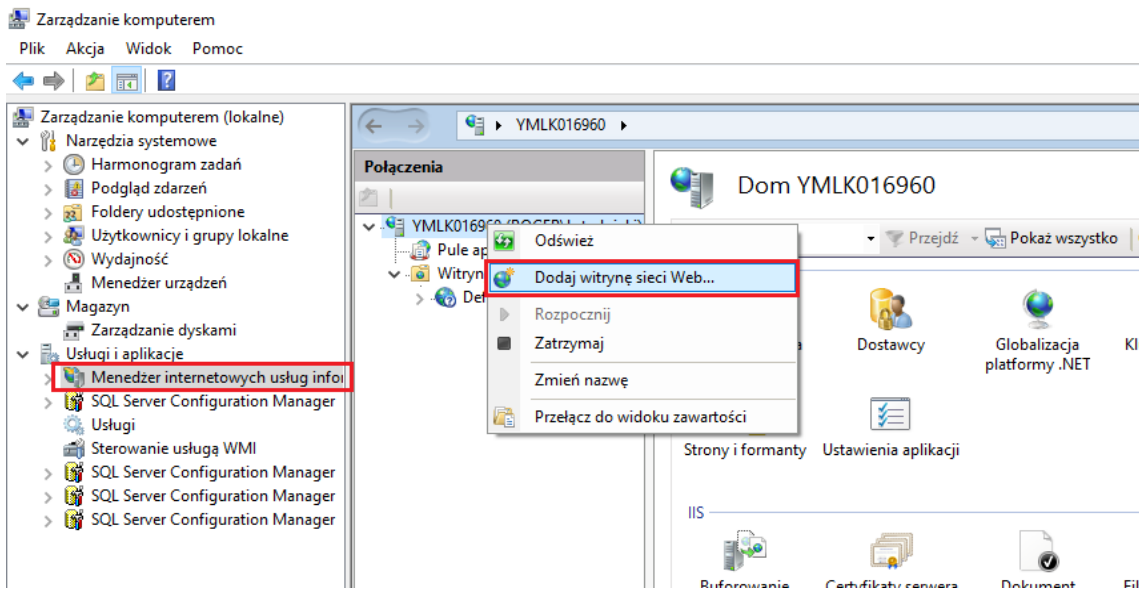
Zarządzanie komputerem

Plik Akcja Widok Pomoc

Zarządzanie komputerem (lokalne)
Narzędzia systemowe
Harmonogram zadań
Podgląd zdarzeń
Foldery udostępnione
Użytkownicy i grupy lokalne
Wydajność
Menedżer urządzeń
Magazyn
Zarządzanie dyskami
Usługi i aplikacje
Menedżer internetowych usług infor
SQL Server Configuration Manager
Usługi
Sterowanie usługą WMI
SQL Server Configuration Manager
SQL Server Configuration Manager
SQL Server Configuration Manager

YMLK016960

Połączenia

YMLK01696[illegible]
Pule ap
Witryn
Def

Odśwież
Dodaj witrynę sieci Web...
Rozpocznij
Zatrzymaj
Zmień nazwę
Przełącz do widoku zawartości

Dom YMLK016960

Przejdź Pokaż wszystko

Dostawcy
Globalizacja platformy .NET
Kl
Strony i formanty
Ustawienia aplikacji

IIS

Buforowanie
Certyfikaty serwera
Dokument
Fil